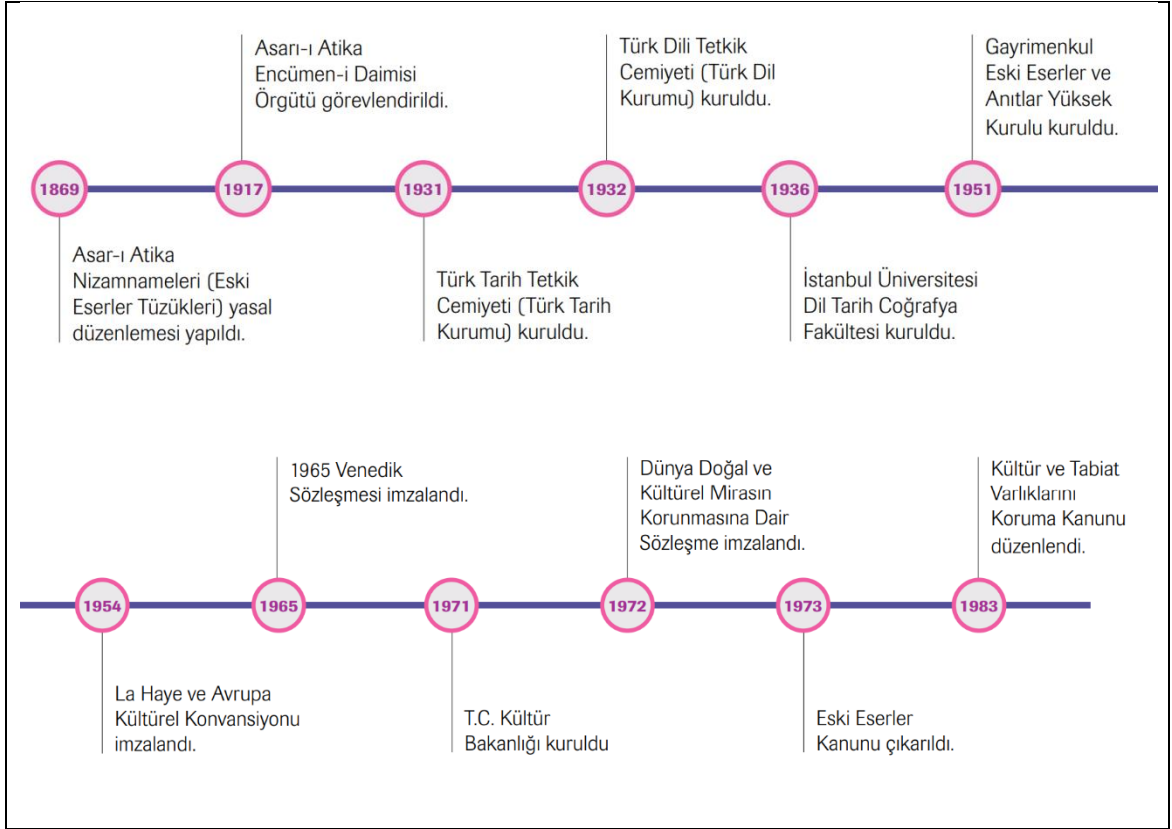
1869

Asar-ı Atika Nizamnameleri (Eski Eserler Tüzükleri) yasal düzenlemesi yapıldı.

1917

Asarı-ı Atika Encümen-i Daimisi Örgütü görevlendirildi.

1931

Türk Tarih Tetkik Cemiyeti (Türk Tarih Kurumu) kuruldu.

1932

Türk Dili Tetkik Cemiyeti (Türk Dil Kurumu) kuruldu.

1936

İstanbul Üniversitesi Dil Tarih Coğrafya Fakültesi kuruldu.

1951

Gayrimenkul Eski Eserler ve Anıtlar Yüksek Kurulu kuruldu.

1954

La Haye ve Avrupa Kültürel Konvansiyonu imzalandı.

1965

1965 Venedik Sözleşmesi imzalandı.

1971

T.C. Kültür Bakanlığı kuruldu

1972

Dünya Doğal ve Kültürel Mirasın Korunmasına Dair Sözleşme imzalandı.

1973

Eski Eserler Kanunu çıkarıldı.

1983

Kültür ve Tabiat Varlıklarını Koruma Kanunu düzenlendi.